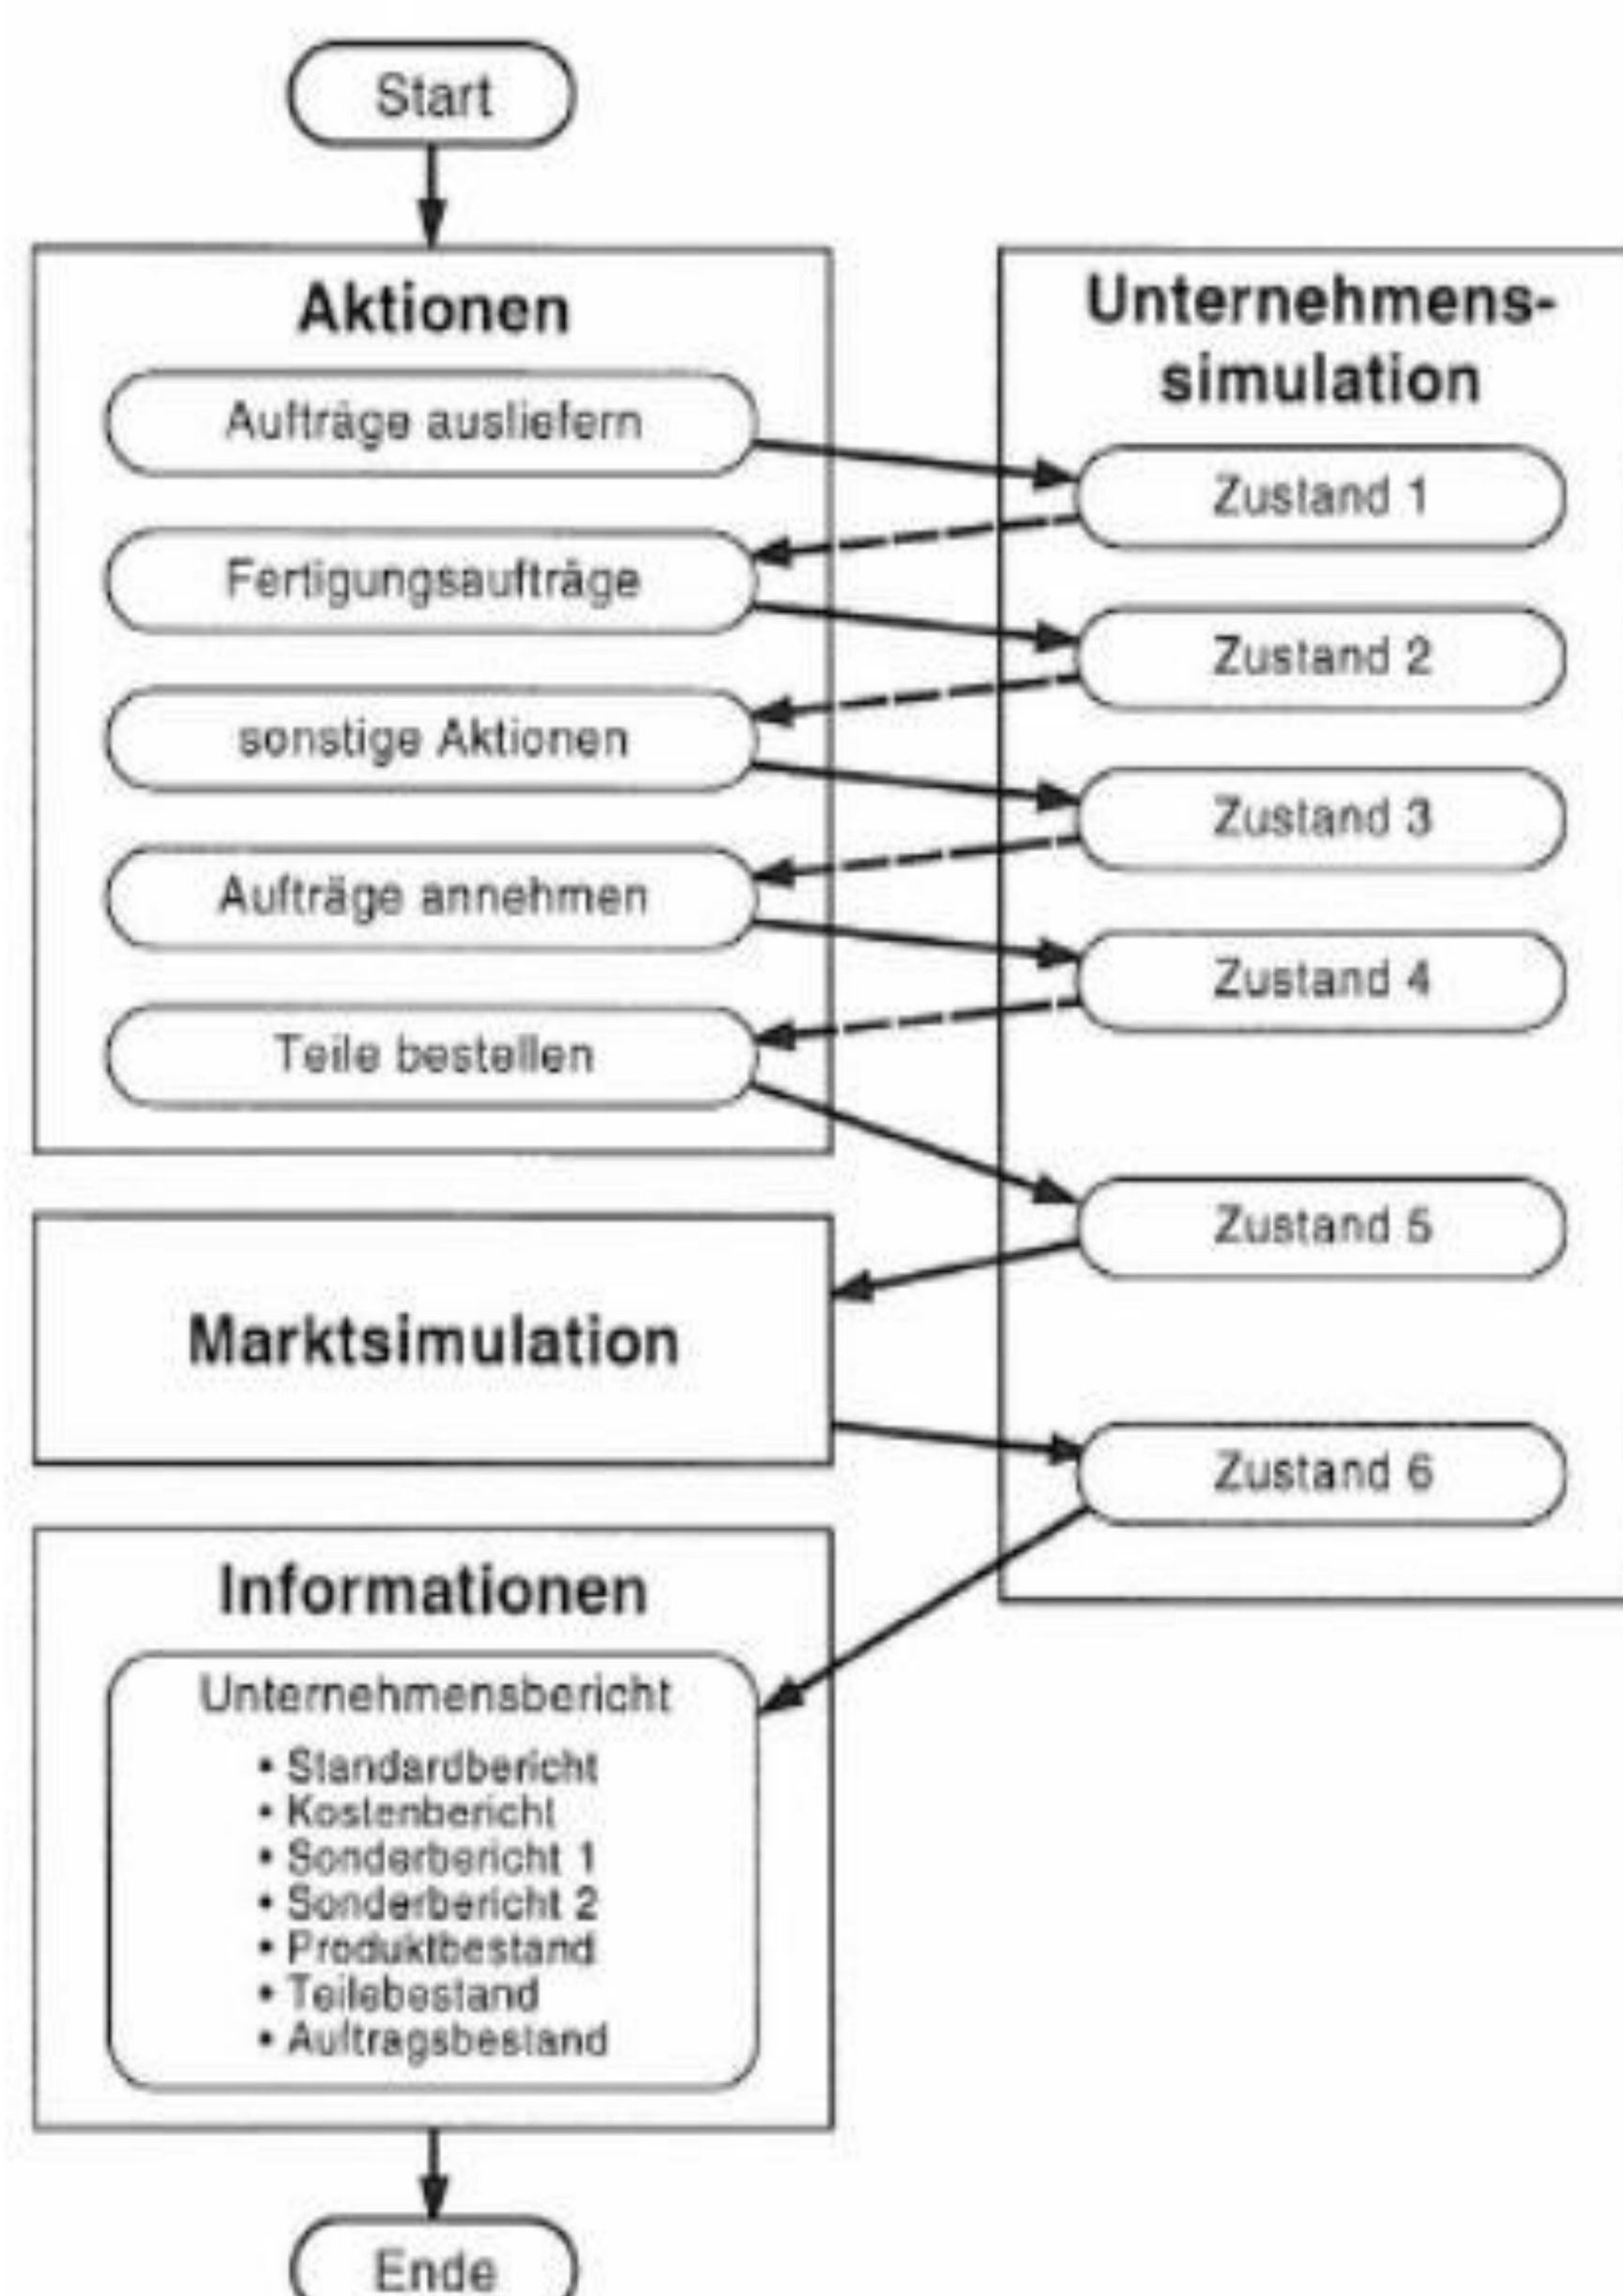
Start

Aktionen

Aufträge ausliefern

Fertigungsaufträge

sonstige Aktionen

Aufträge annehmen

Teile bestellen

Unternehmenssimulation

Zustand 1

Zustand 2

Zustand 3

Zustand 4

Zustand 5

Marktsimulation

Zustand 6

Informationen

Unternehmensbericht

• Standardbericht
• Kostenbericht
• Sonderbericht 1
• Sonderbericht 2
• Produktbestand
• Teilebestand
• Auftragsbestand

Ende